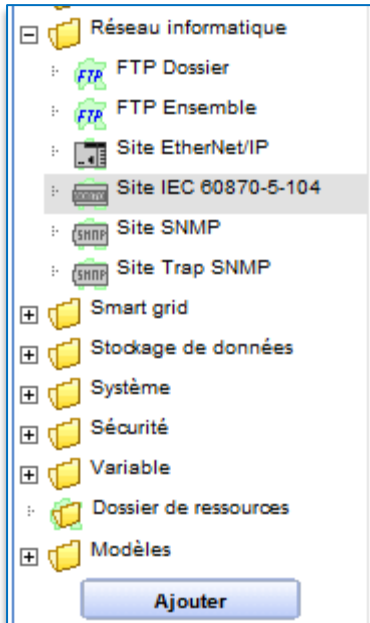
Réseau informatique
FTP FTP Dossier
FTP FTP Ensemble
Site EtherNet/IP
Site IEC 60870-5-104
SNMP Site SNMP
SNMP Site Trap SNMP
Smart grid
Stockage de données
Système
Sécurité
Variable
Dossier de ressources
Modèles
Ajouter